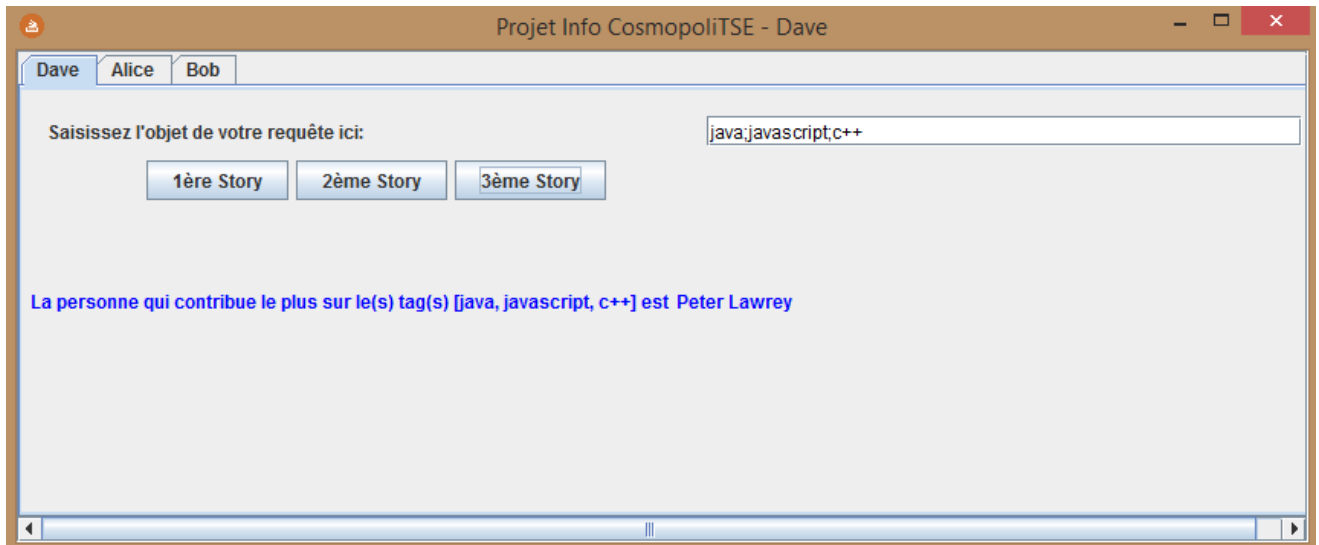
Projet Info CosmopoliTSE - Dave

Dave | Alice | Bob

Saisissez l'objet de votre requête ici:

java;javascript;c++

1ère Story
2ème Story
3ème Story

La personne qui contribue le plus sur le(s) tag(s) [java, javascript, c++] est Peter Lawrey